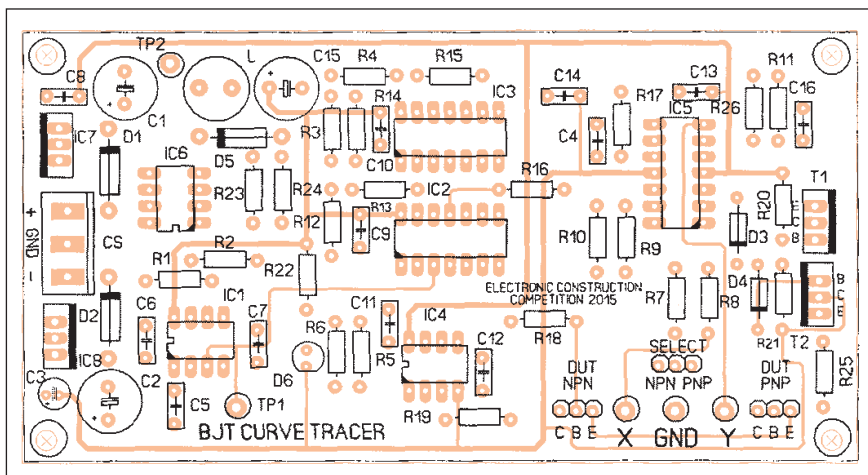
TP2
L
C15
R4
R15
C8
C1
IC3
R14
C14
C13
R11
C16
R17
IC5
R26
IC7
D1
R3
C4
C10
IC6
D5
R16
T1
R23
R24
IC2
R13
R20
+
GND
-
CS
C9
R12
R10
R9
D3
R2
R1
R22
E
C
B
D4
B
C
E
IC1
ELECTRONIC CONSTRUCTION COMPETITION 2015
R7
R8
C6
C7
C11
IC4
D2
R6
R5
R18
R21
T2
IC8
C12
SELECT
DUT NPN
NPN PNP
DUT PNP
C3
C2
D6
R25
C5
TP1
R19
BJT CURVE TRACER
C B E
X
GND
Y
C B E